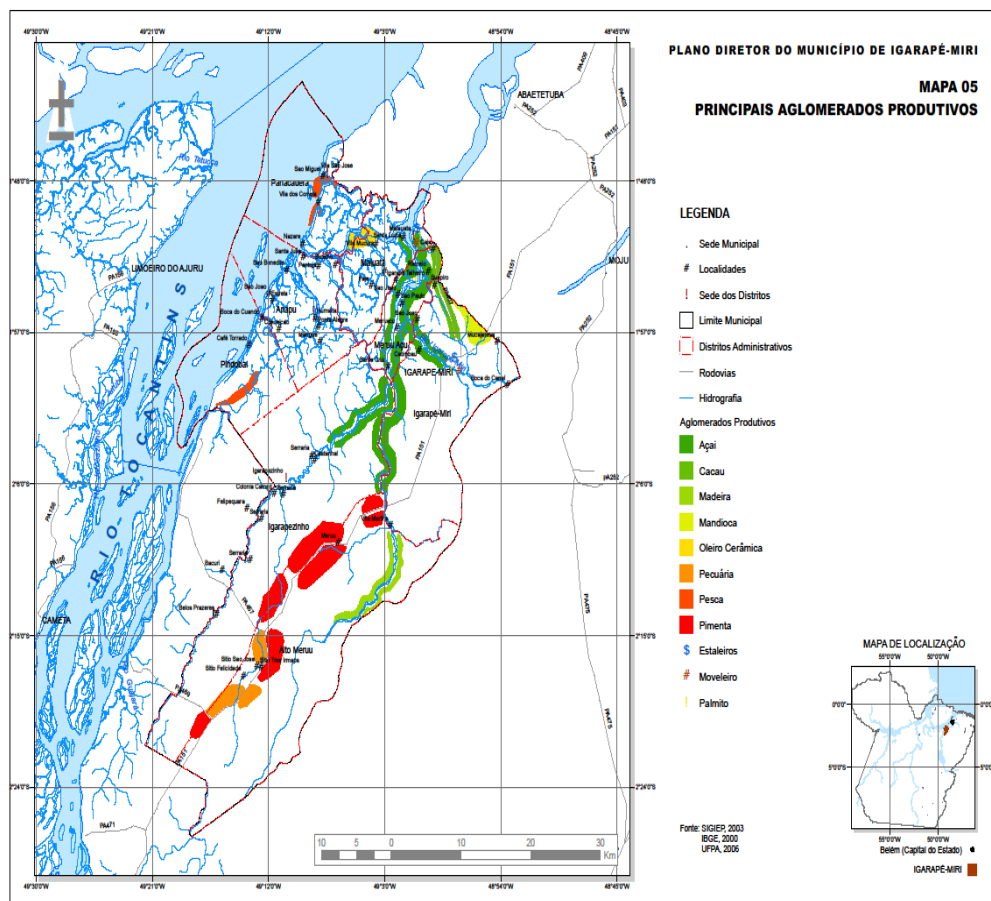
49°30'0"W 49°21'0"W 49°12'0"W 49°3'0"W 48°54'0"W 48°45'0"W

PLANO DIRETOR DO MUNICÍPIO DE IGARAPÉ-MIRI

MAPA 05
PRINCIPAIS AGLOMERADOS PRODUTIVOS

LEGENDA
Sede Municipal
Localidades
Sede dos Distritos
Limite Municipal
Distritos Administrativos
Rodovias
Hidrografia
Aglomerados Produtivos
Açai
Cacau
Madeira
Mandioca
Oleiro Cerâmica
Pecuária
Pesca
Pimenta
Estaleiros
Moveleiro
Palmito

ABAETETUBA
MOJU
LIMOEIRO DO AJURU
CAMETÁ
RIO TOCANTINS
Rio Tatuoca
Pariacuera
Maiuatá
Anapu
Pindobal
Merua-Açu
IGARAPÉ-MIRI
Igarapé-Miri
Igarapezinho
Alto Meruu
São Miguel
Vila São José
Vila dos Cortes
Caxi Torrado
Boca do Cuarú
Boca do Cajari
Serraria
Felipequara
Colonia Canaã
Igarapezinho
Sacuri
Belos Prazeres
Sitio Felicidade
Sitio São José
Meruu
Vila Maiuá
Mucajatuba

1°48'0"S
1°57'0"S
2°6'0"S
2°15'0"S
2°24'0"S

PA-151
PA-252
PA-403
PA-156
PA-471
PA-475

10 5 0 10 20 30 Km

Fonte: SIGIEP, 2003
IBGE, 2000
UFPA, 2006

MAPA DE LOCALIZAÇÃO
55°0'0"W 50°0'0"W
0°0'0"
5°0'0"S
Belém (Capital do Estado)
IGARAPÉ-MIRI